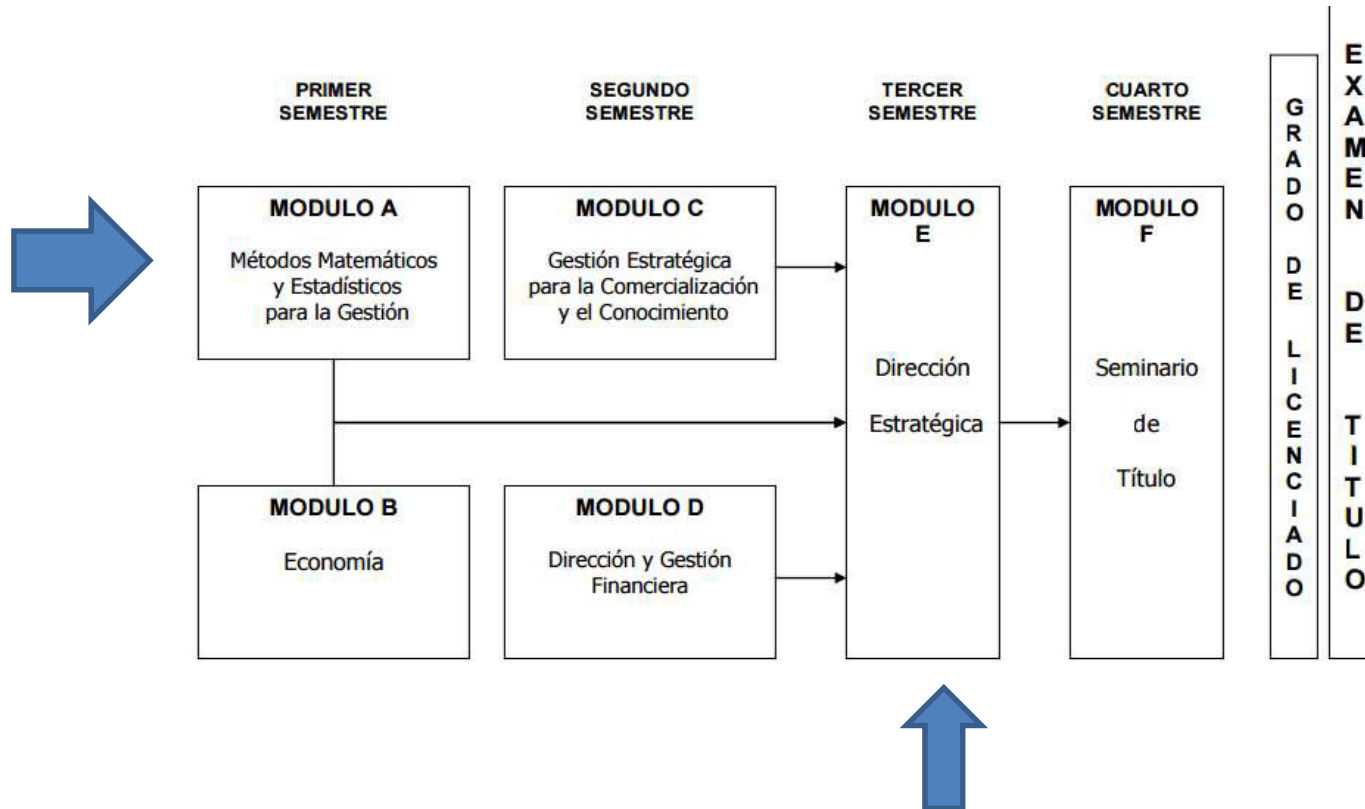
PRIMER SEMESTRE

SEGUNDO SEMESTRE

TERCER SEMESTRE

CUARTO SEMESTRE

MODULO A

Métodos Matemáticos y Estadísticos para la Gestión

MODULO C

Gestión Estratégica para la Comercialización y el Conocimiento

MODULO E

Dirección Estratégica

MODULO F

Seminario de Título

MODULO B

Economía

MODULO D

Dirección y Gestión Financiera

GRADO DE LICENCIADO

EXAMEN DE TITULO